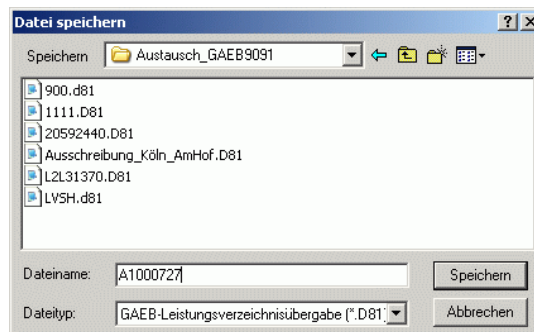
Datei speichern

?

Speichern

Austausch_GAEB9091

900.d81

1111.D81

20592440.D81

Ausschreibung_Köln_AmHof.D81

L2L31370.D81

LVSH.d81

Dateiname:

A1000727

Speichern

Dateityp:

GAEB-Leistungsverzeichnisübergabe (*.D81)

Abbrechen